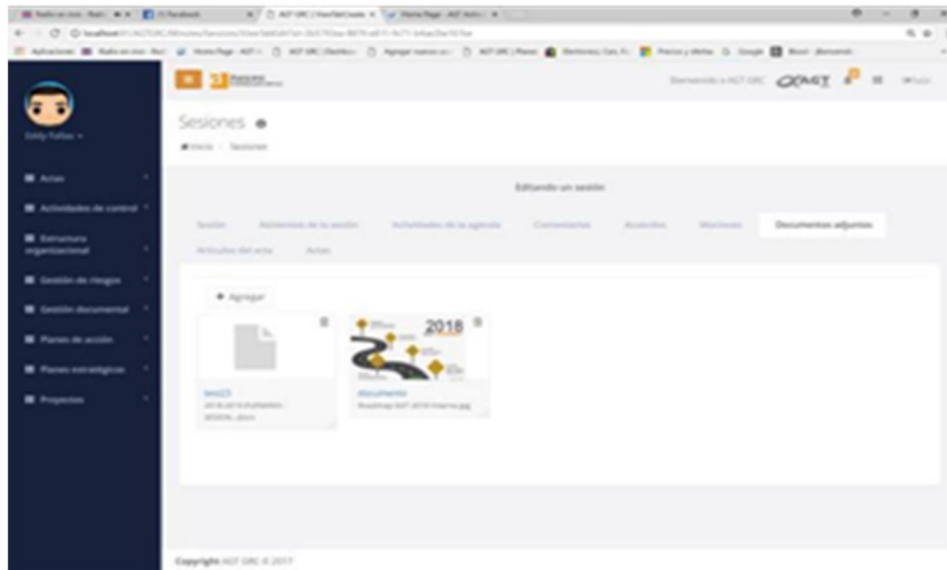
Sesiones

Inicio / Sesiones

Bienvenido a AGT GRC

Salir

Eddy Fallas

Actas

Actividades de control

Estructura organizacional

Gestión de riesgos

Gestión documental

Planes de acción

Planes estratégicos

Proyectos

Editando un sesión

Sesión

Asistentes de la sesión

Actividades de la agenda

Comentarios

Acuerdos

Mociones

Documentos adjuntos

Artículos del acta

Actas

+ Agregar

test23

documento

2018

Roadmap AGT 2018 Interno.jpg

Copyright AGT GRC © 2017